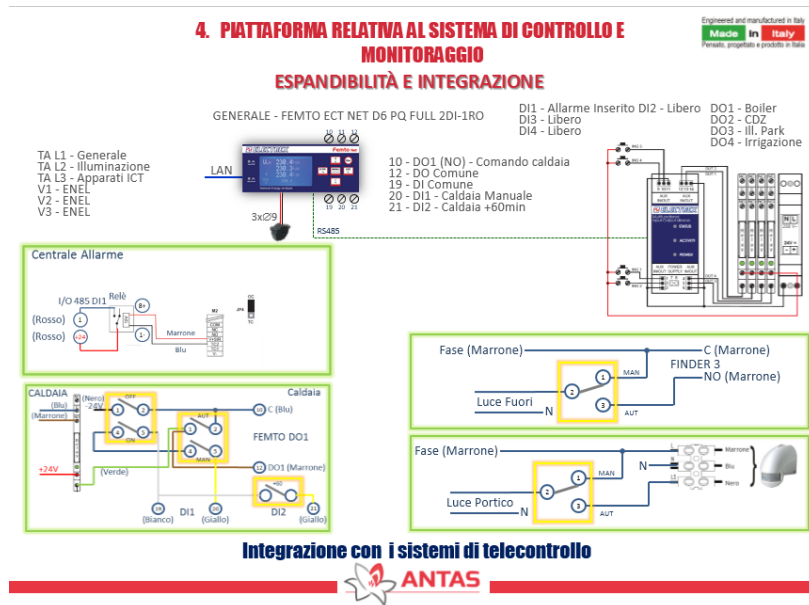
4. PIATTAFORMA RELATIVA AL SISTEMA DI CONTROLLO E MONITORAGGIO

ESPANDIBILITÀ E INTEGRAZIONE

Engineered and manufactured in Italy
Made in Italy
Pensato, progettato e prodotto in Italia

GENERALE - FEMTO ECT NET D6 PQ FULL 2DI-1RO

TA L1 - Generale
TA L2 - Illuminazione
TA L3 - Apparati ICT
V1 - ENEL
V2 - ENEL
V3 - ENEL

LAN

3xØ9

10 - DO1 (NO) - Comando caldaia
12 - DO Comune
19 - DI Comune
20 - DI1 - Caldaia Manuale
21 - DI2 - Caldaia +60min

RS485

DI1 - Allarme Inserito DI2 - Libero
DI3 - Libero
DI4 - Libero

DO1 - Boiler
DO2 - CDZ
DO3 - Ill. Park
DO4 - Irrigazione

Centrale Allarme

I/O 485 DI1
Relè
(Rosso)
(Rosso)
+24
Marrone
Blu

Fase (Marrone)
C (Marrone)
FINDER 3
NO (Marrone)
MAN
Luce Fuori
N
AUT

CALDAIA
Caldaia
(Nero) -24V
(Blu)
(Marrone)
OFF
ON
AUT
MAN
10 C (Blu)
FEMTO DO1
+24V
(Verde)
12 DO1 (Marrone)
+60
19 (Bianco)
DI1
20 (Giallo)
DI2
21 (Giallo)

Fase (Marrone)
MAN
N
Marrone
Blu
Nero
Luce Portico
N
AUT

Integrazione con i sistemi di telecontrollo

ANTAS